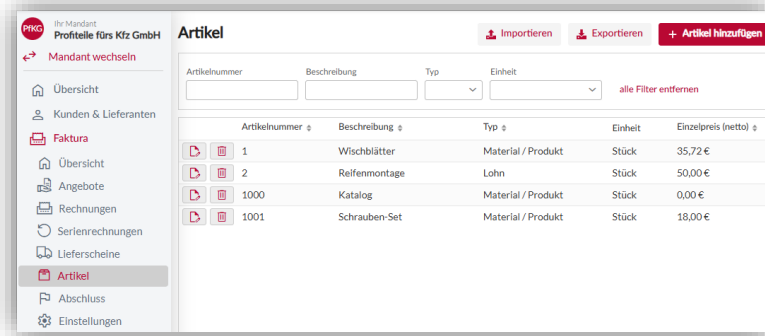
PfKG Ihr Mandant
Profiteile fürs Kfz GmbH

Mandant wechseln

Übersicht
Kunden & Lieferanten
Faktura
Übersicht
Angebote
Rechnungen
Serienrechnungen
Lieferscheine
Artikel
Abschluss
Einstellungen

Artikel

Importieren
Exportieren
+ Artikel hinzufügen

Artikelnummer
Beschreibung
Typ
Einheit
alle Filter entfernen

| | Artikelnummer | Beschreibung | Typ | Einheit | Einzelpreis (netto) |
|---|---|---|---|---|---|
| | 1 | Wischblätter | Material / Produkt | Stück | 35,72 € |
| | 2 | Reifenmontage | Lohn | Stück | 50,00 € |
| | 1000 | Katalog | Material / Produkt | Stück | 0,00 € |
| | 1001 | Schrauben-Set | Material / Produkt | Stück | 18,00 € |